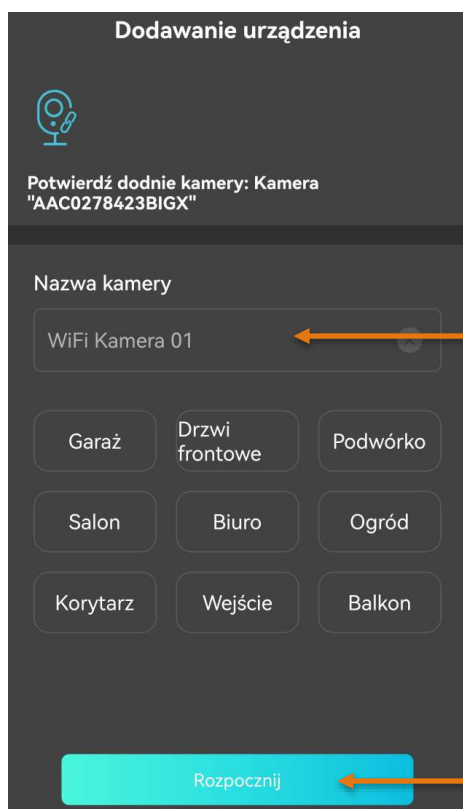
Dodawanie urządzenia

Potwierdź dodnie kamery: Kamera "AAC0278423BIGX"

Nazwa kamery

WiFi Kamera 01

| Garaż | Drzwi frontowe | Podwórko |
|---|---|---|
| Salon | Biuro | Ogród |
| Korytarz | Wejście | Balkon |

Rozpocznij